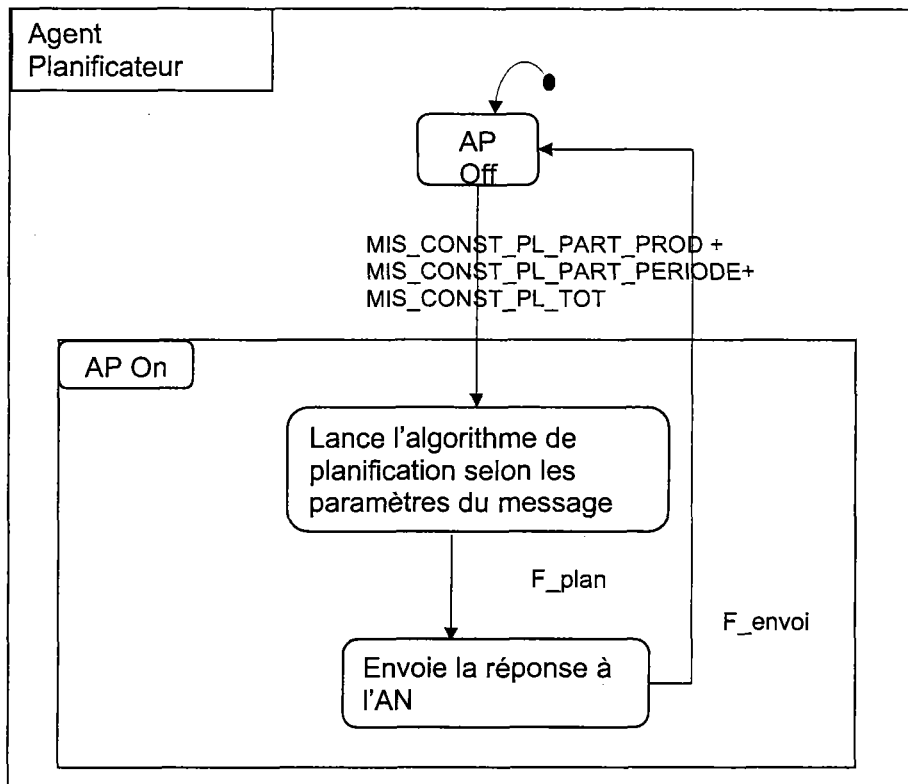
Agent Planificateur

AP Off

MIS_CONST_PL_PART_PROD +
MIS_CONST_PL_PART_PERIODE+
MIS_CONST_PL_TOT

AP On

Lance l'algorithme de planification selon les paramètres du message

F_plan

F_envoi

Envoie la réponse à l'AN